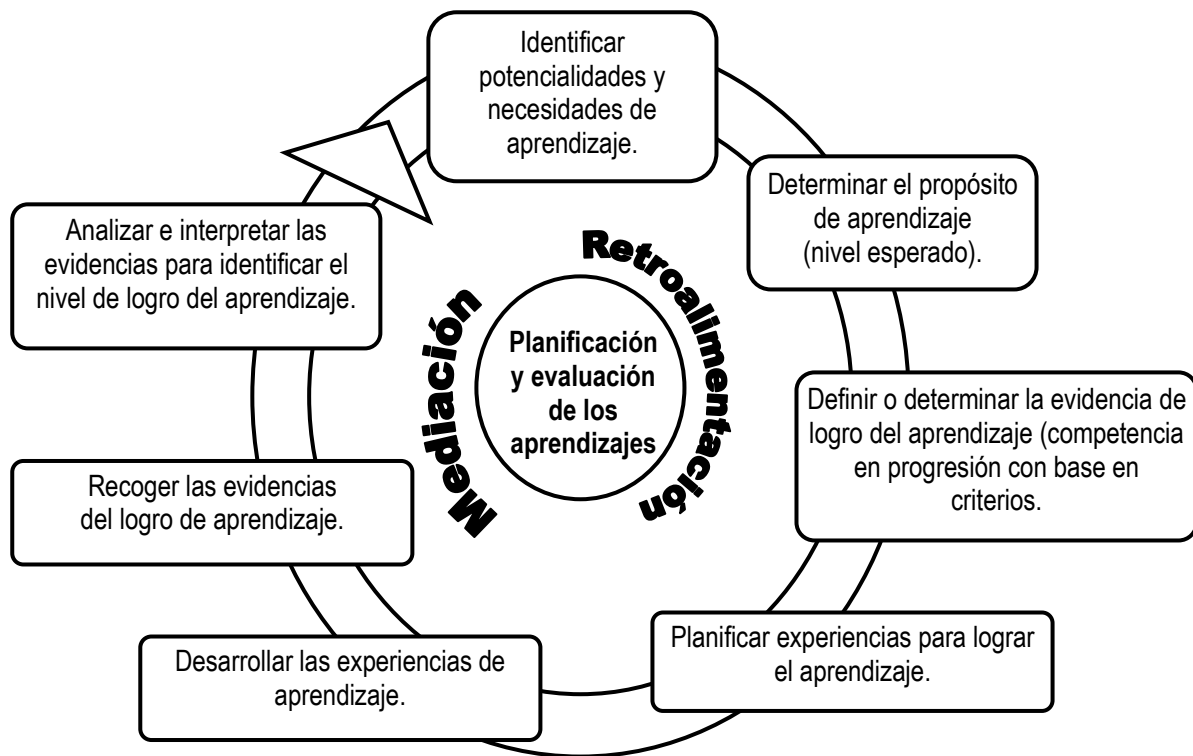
Identificar potencialidades y necesidades de aprendizaje.

Determinar el propósito de aprendizaje (nivel esperado).

Definir o determinar la evidencia de logro del aprendizaje (competencia en progresión con base en criterios.

Planificar experiencias para lograr el aprendizaje.

Desarrollar las experiencias de aprendizaje.

Recoger las evidencias del logro de aprendizaje.

Analizar e interpretar las evidencias para identificar el nivel de logro del aprendizaje.

Mediación

Retroalimentación

Planificación y evaluación de los aprendizajes